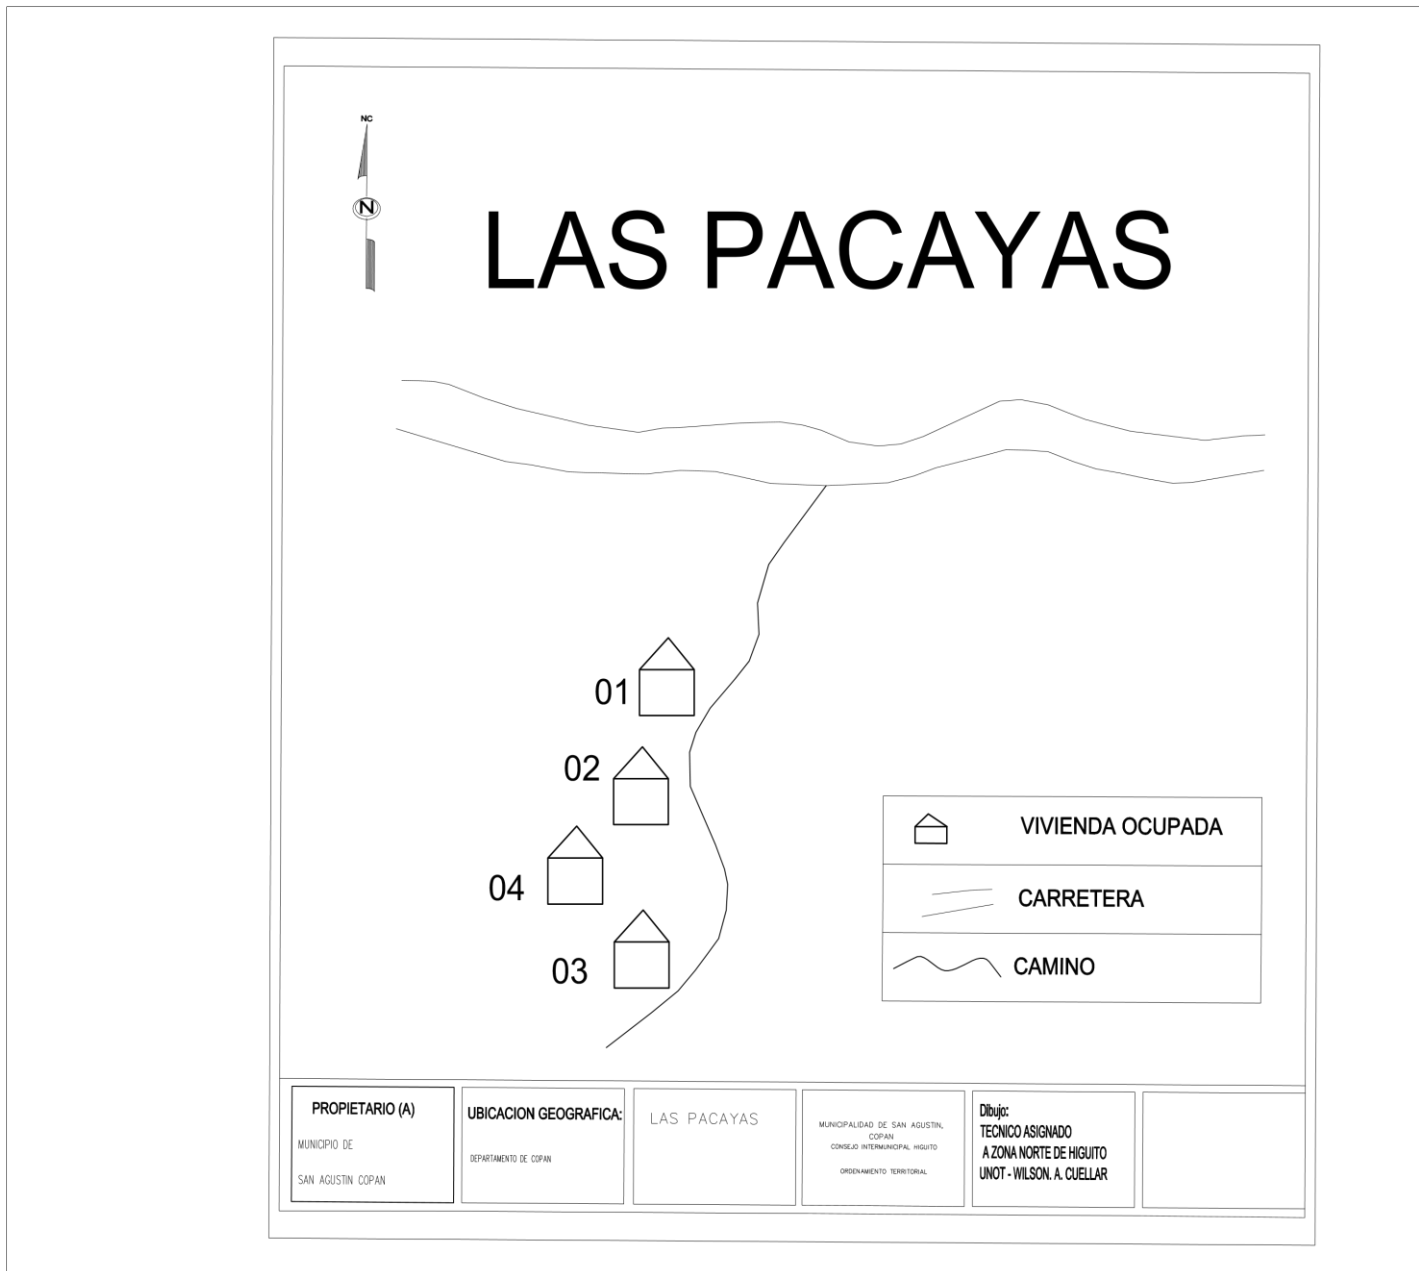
NC

N

LAS PACAYAS

01

02

04

03

VIVIENDA OCUPADA

CARRETERA

CAMINO

PROPIETARIO (A)
MUNICIPIO DE
SAN AGUSTIN COPAN

UBICACION GEOGRAFICA:
DEPARTAMENTO DE COPAN

LAS PACAYAS

MUNICIPALIDAD DE SAN AGUSTIN, COPAN
CONSEJO INTERMUNICIPAL HIGUITO
ORDENAMIENTO TERRITORIAL

Dibujo:
TECNICO ASIGNADO
A ZONA NORTE DE HIGUITO
UNOT - WILSON. A. CUELLAR